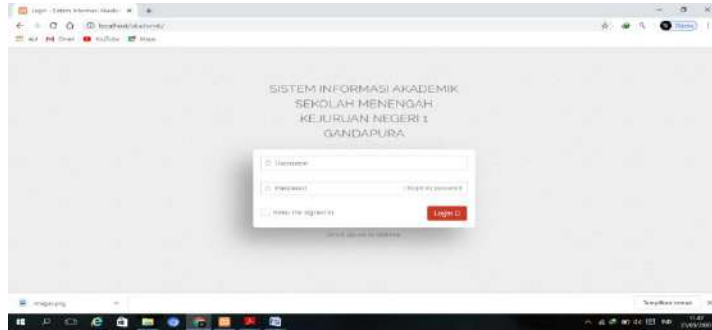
Login - Sistem Informasi Akade... ×
localhost/akademik/
Apl Gmail YouTube Maps

SISTEM INFORMASI AKADEMIK SEKOLAH MENENGAH KEJURUAN NEGERI 1 GANDAPURA

Username

Password
Forgot my password

Keep me signed in
Login

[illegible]

image.png
Tampilkan semua
11.47
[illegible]